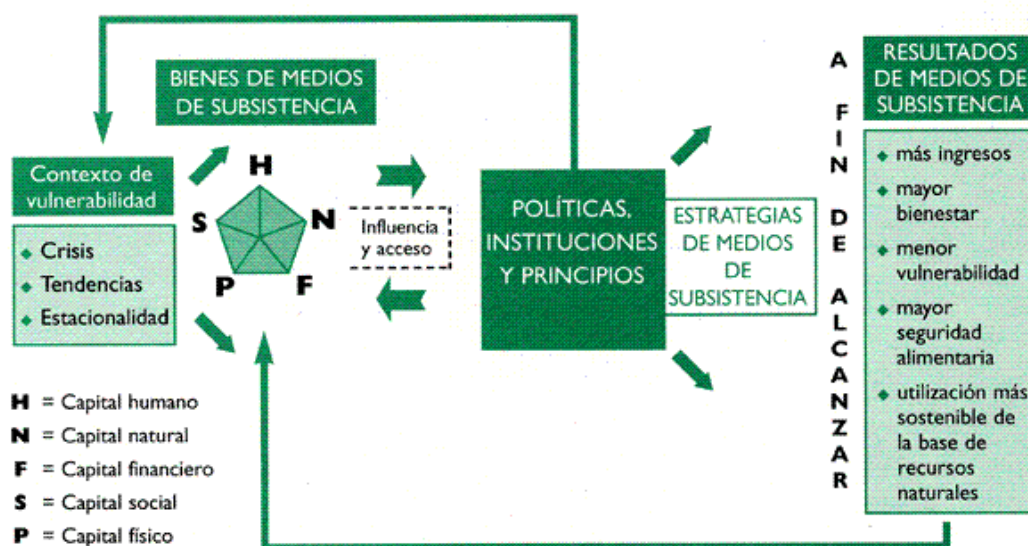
BIENES DE MEDIOS DE SUBSISTENCIA

Contexto de vulnerabilidad

Crisis
Tendencias
Estacionalidad

H
S
N
P
F

Influencia y acceso

POLÍTICAS, INSTITUCIONES Y PRINCIPIOS

ESTRATEGIAS DE MEDIOS DE SUBSISTENCIA

A FIN DE ALCANZAR

RESULTADOS DE MEDIOS DE SUBSISTENCIA

más ingresos
mayor bienestar
menor vulnerabilidad
mayor seguridad alimentaria
utilización más sostenible de la base de recursos naturales

H = Capital humano
N = Capital natural
F = Capital financiero
S = Capital social
P = Capital físico